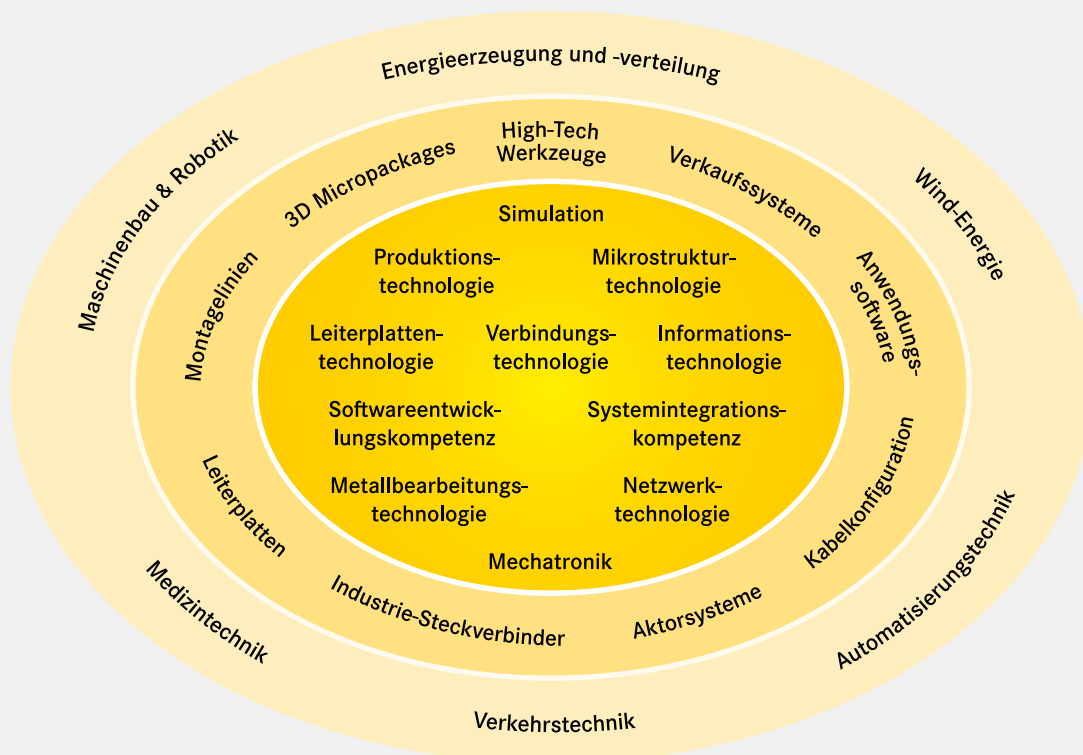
Energieerzeugung und -verteilung

Maschinenbau & Robotik

Wind-Energie

Automatisierungstechnik

Verkehrstechnik

Medizintechnik

High-Tech Werkzeuge

3D Micropackages

Verkaufssysteme

Anwendungssoftware

Montagelinien

Kabelkonfiguration

Leiterplatten

Industrie-Steckverbinder

Aktorsysteme

Simulation

Produktionstechnologie

Mikrostrukturtechnologie

Leiterplattentechnologie

Verbindungstechnologie

Informationstechnologie

Softwareentwicklungskompetenz

Systemintegrationskompetenz

Metallbearbeitungstechnologie

Netzwerktechnologie

Mechatronik